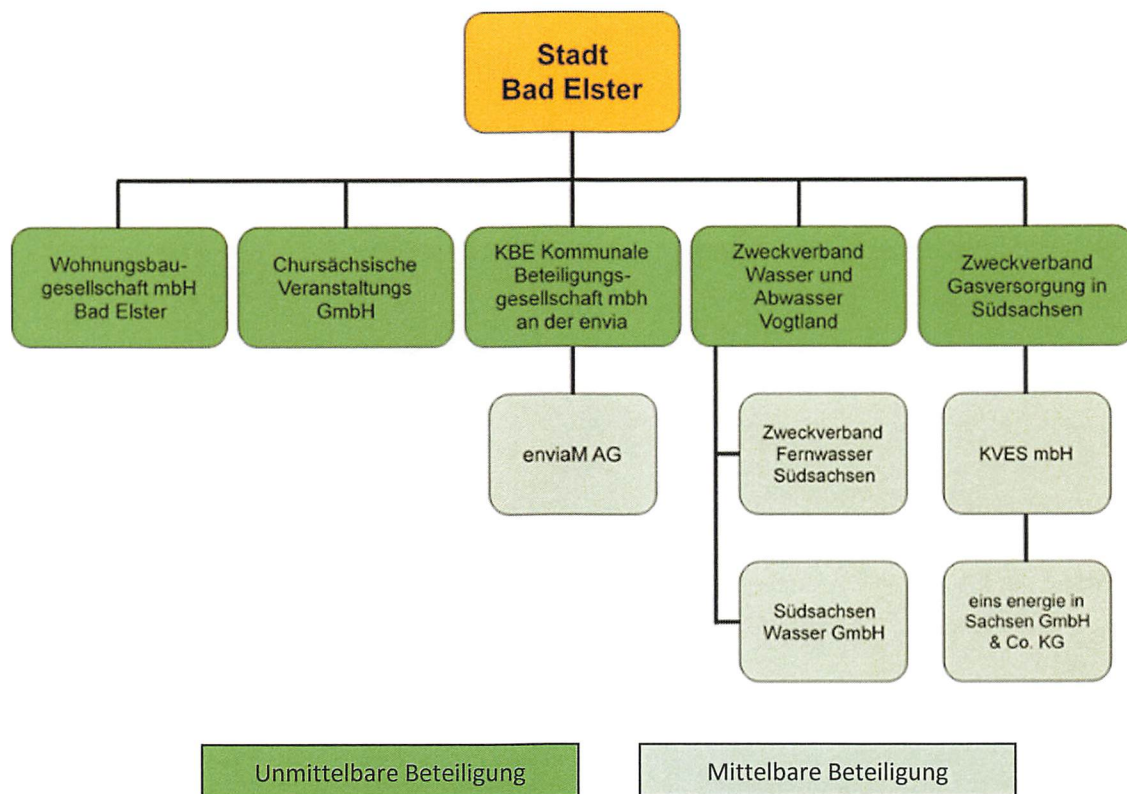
Stadt
Bad Elster

Wohnungsbaugesellschaft mbH
Bad Elster

Chursächsische Veranstaltungs GmbH

KBE Kommunale Beteiligungsgesellschaft mbh an der envia

Zweckverband Wasser und Abwasser Vogtland

Zweckverband Gasversorgung in Südsachsen

enviaM AG

Zweckverband Fernwasser Südsachsen

Südsachsen Wasser GmbH

KVES mbH

eins energie in Sachsen GmbH & Co. KG

Unmittelbare Beteiligung

Mittelbare Beteiligung